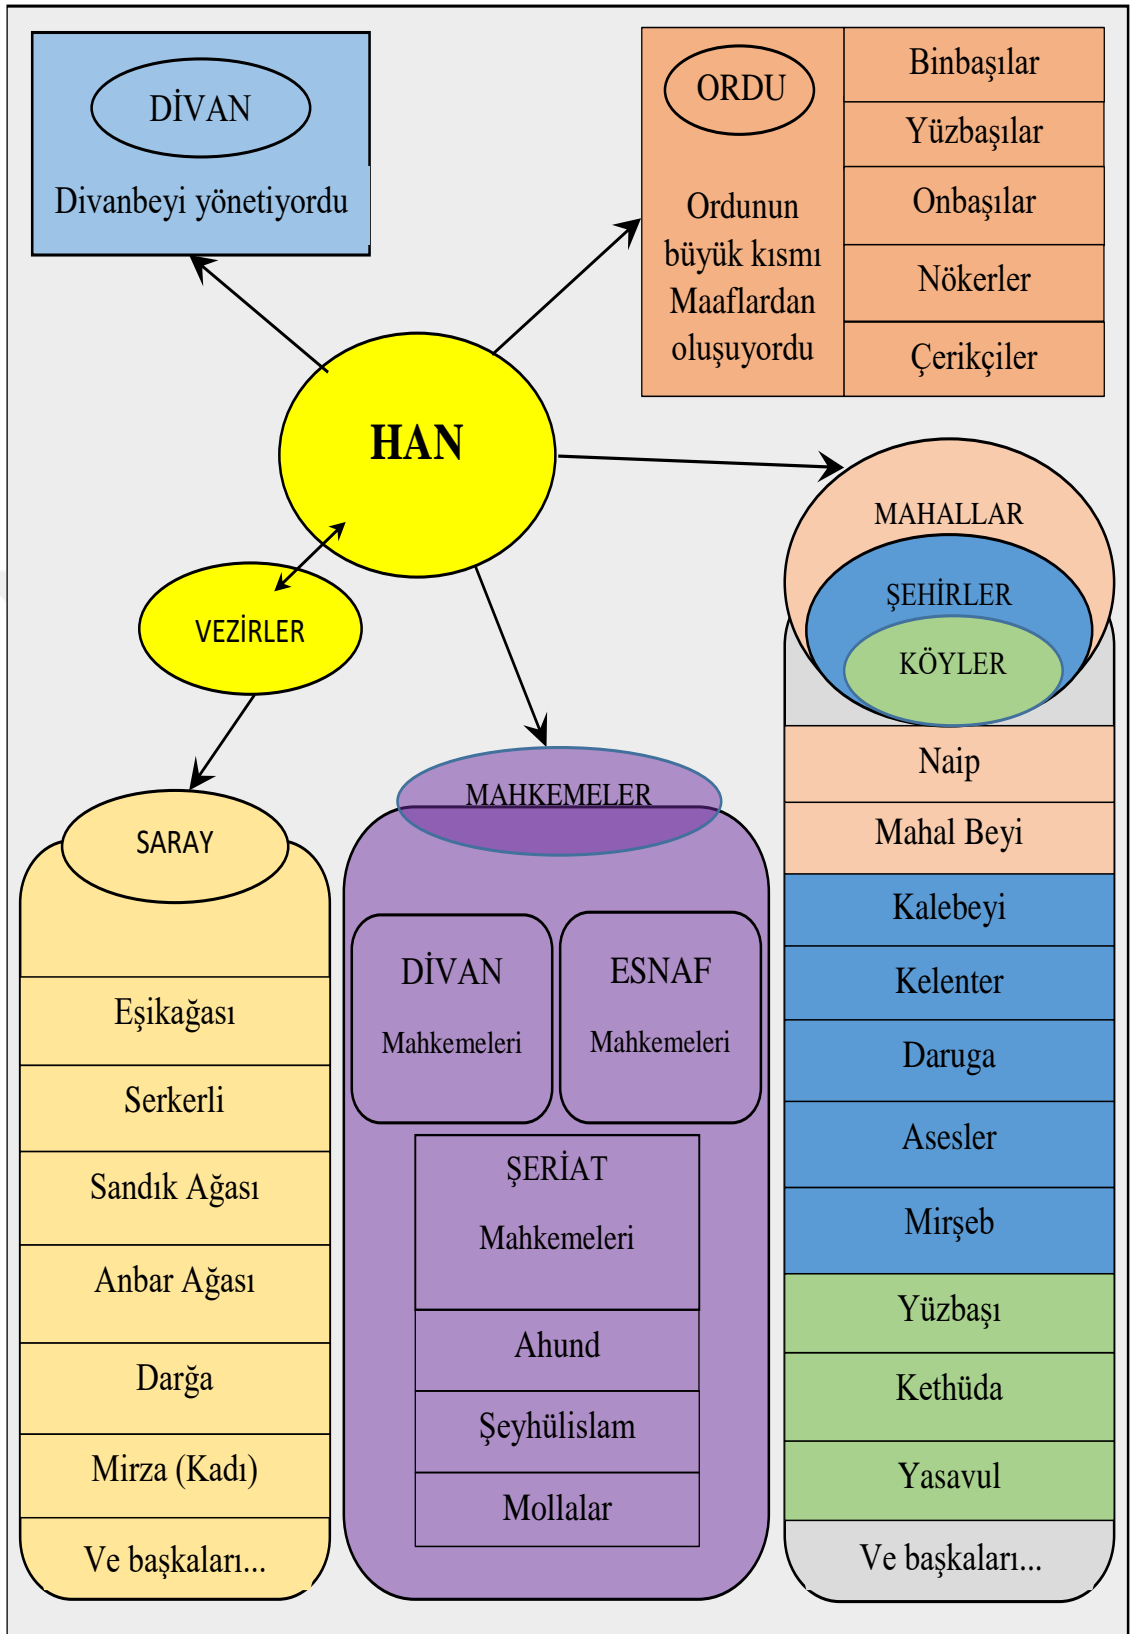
DİVAN

Divanbeyi yönetiyordu

ORDU

Ordunun büyük kısmı Maaflardan oluşuyordu

Binbaşılar

Yüzbaşılar

Onbaşılar

Nökerler

Çerikçiler

HAN

VEZİRLER

MAHALLAR

ŞEHİRLER

KÖYLER

Naip

Mahal Beyi

Kalebeyi

Kelenter

Daruga

Asesler

Mirşeb

Yüzbaşı

Kethüda

Yasavul

Ve başkaları...

SARAY

Eşikağası

Serkerli

Sandık Ağası

Anbar Ağası

Darğa

Mirza (Kadı)

Ve başkaları...

MAHKEMELER

DİVAN Mahkemeleri

ESNAF Mahkemeleri

ŞERİAT Mahkemeleri

Ahund

Şeyhülislam

Mollalar